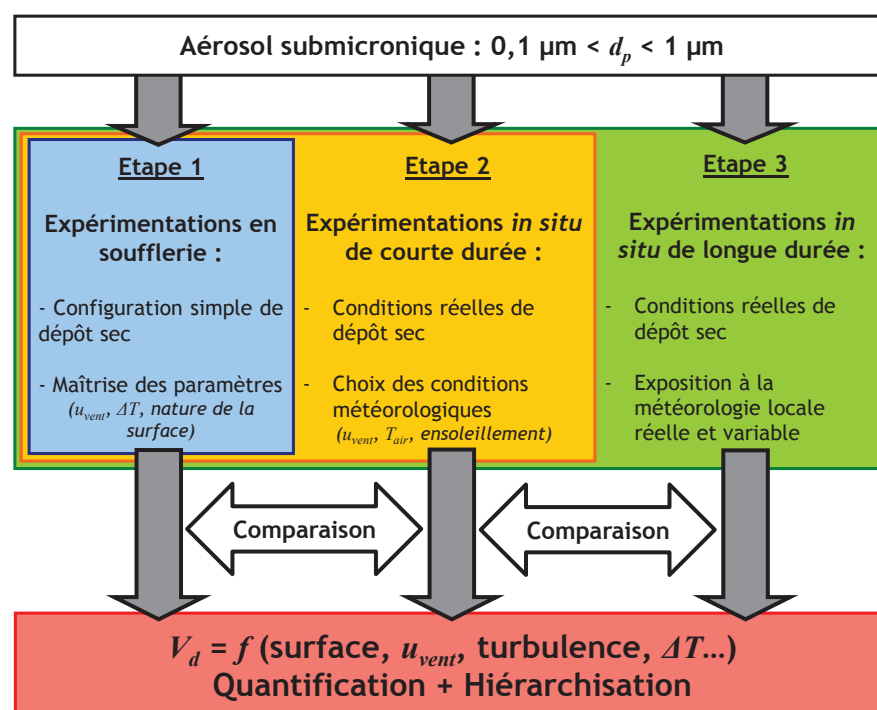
Aérosol submicronique : 0,1 µm < $d_p$ < 1 µm

Etape 1

Expérimentations en soufflerie :

- Configuration simple de dépôt sec

- Maîtrise des paramètres ($u_{vent}$, $\Delta T$, nature de la surface)

Etape 2

Expérimentations *in situ* de courte durée :

- Conditions réelles de dépôt sec

- Choix des conditions météorologiques ($u_{vent}$, $T_{air}$, ensoleillement)

Etape 3

Expérimentations *in situ* de longue durée :

- Conditions réelles de dépôt sec

- Exposition à la météorologie locale réelle et variable

Comparaison

Comparaison

$V_d = f$ (surface, $u_{vent}$, turbulence, $\Delta T$…)
Quantification + Hiérarchisation